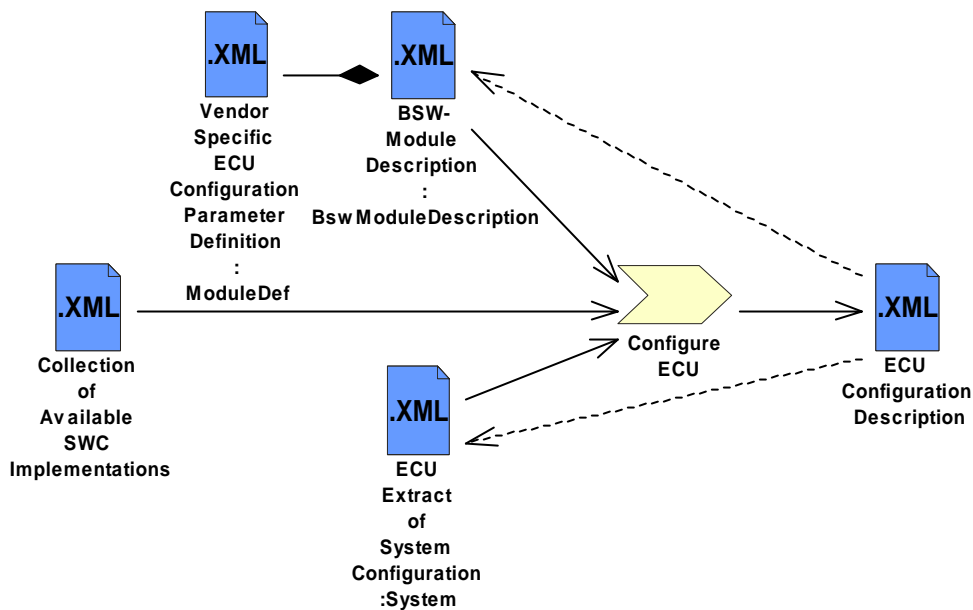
.XML
Vendor Specific ECU Configuration Parameter Definition
:
ModuleDef

.XML
BSW-Module Description
:
Bsw ModuleDescription

.XML
Collection of Av ailable SWC Implementations

Configure ECU

.XML
ECU Configuration Description

.XML
ECU Extract of System Configuration
:System